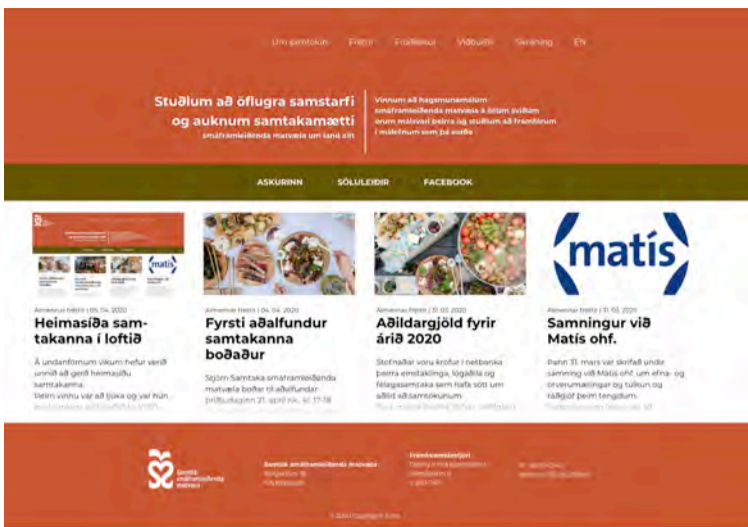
Um samtökin Fréttir Fræðsla Viðburðir Skráning EN

Stuðlum að öflugra samstarfi og auknum samtakamætti smáframleiðenda matvæla um land allt

Vinnum að hagsmunamálum smáframleiðenda matvæla á öllum sviðum orum málsvari þeirra og stuðlum að framþróun í málefnum sem þá varða

ASKURINN SÖLULEIÐIR FACEBOOK

matís

Almennar fréttir | 05.04.2020
Heimasíða samtakanna í loftið
Á undanförnum vikum hefur verið unnið að gerð heimasíðu samtakanna. Þeirri vinnu var að ljúka og var hún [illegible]

Almennar fréttir | 04.04.2020
Fyrsti aðalfundur samtakanna boðaður
Stjórn Samtaka smáframleiðenda matvæla boðar til aðalfundar þriðjudaginn 21. apríl nk. kl. 17-18 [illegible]

Almennar fréttir | 01.03.2020
Aðildargjöld fyrir árið 2020
Stofnaðar voru kröfur í netbanka þeirra einstaklinga, lögaðila og félagasamtaka sem hafa sótt um aðild að samtökunum. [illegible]

Almennar fréttir | 31.03.2020
Samningur við Matís ohf.
Þann 31. mars var skrifað undir samning við Matís ohf. um efna- og örverumælingar og túlkun og ráðgjöf þeim tengdum. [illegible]

Samtök smáframleiðenda matvæla

Samtök smáframleiðenda matvæla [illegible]

Framkvæmdastjóri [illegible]

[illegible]

© 2020 Copyright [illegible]